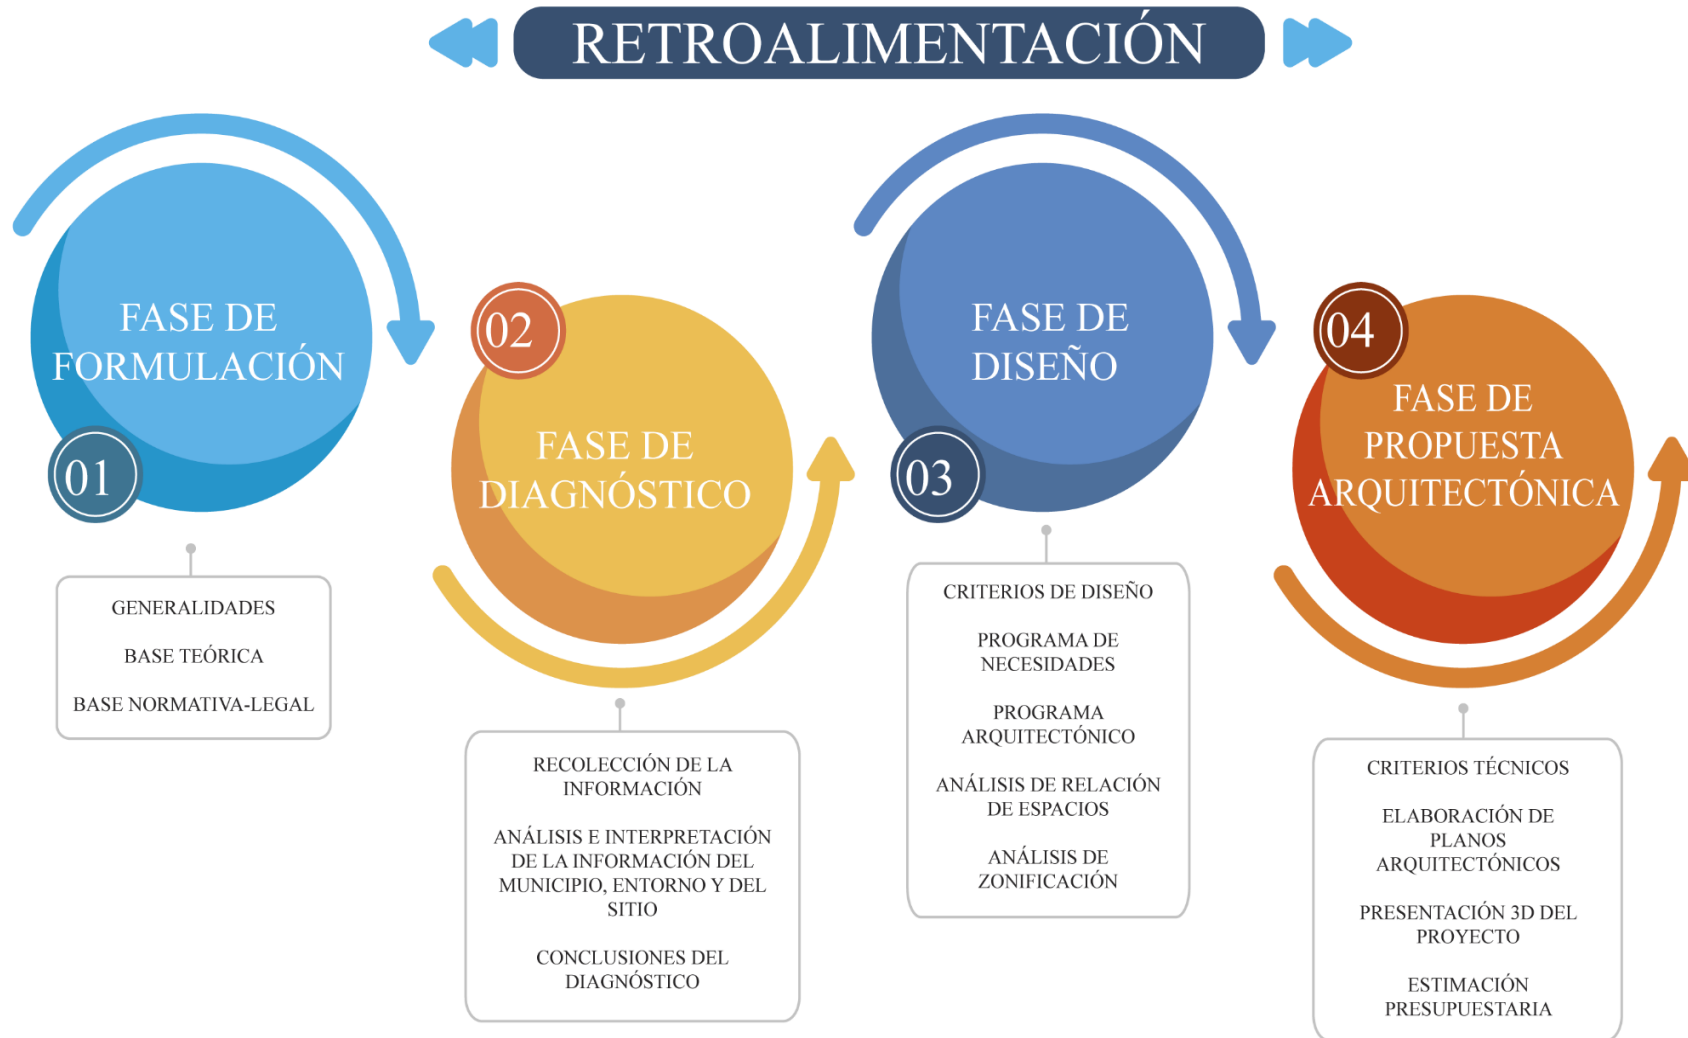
RETROALIMENTACIÓN

FASE DE FORMULACIÓN

01

GENERALIDADES

BASE TEÓRICA

BASE NORMATIVA-LEGAL

02

FASE DE DIAGNÓSTICO

RECOLECCIÓN DE LA INFORMACIÓN

ANÁLISIS E INTERPRETACIÓN DE LA INFORMACIÓN DEL MUNICIPIO, ENTORNO Y DEL SITIO

CONCLUSIONES DEL DIAGNÓSTICO

FASE DE DISEÑO

03

CRITERIOS DE DISEÑO

PROGRAMA DE NECESIDADES

PROGRAMA ARQUITECTÓNICO

ANÁLISIS DE RELACIÓN DE ESPACIOS

ANÁLISIS DE ZONIFICACIÓN

04

FASE DE PROPUESTA ARQUITECTÓNICA

CRITERIOS TÉCNICOS

ELABORACIÓN DE PLANOS ARQUITECTÓNICOS

PRESENTACIÓN 3D DEL PROYECTO

ESTIMACIÓN PRESUPUESTARIA